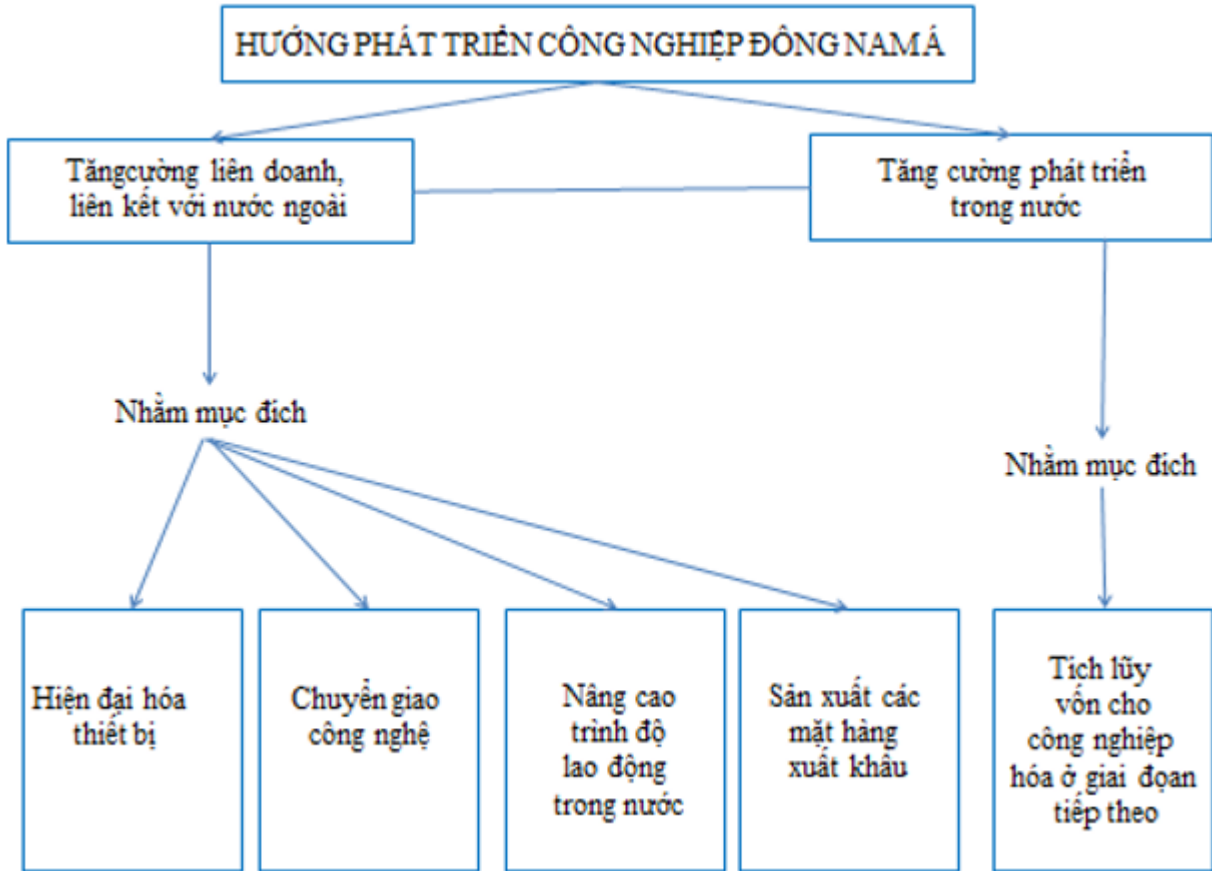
HƯỚNG PHÁT TRIỂN CÔNG NGHIỆP ĐÔNG NAM Á

Tăngcường liên doanh, liên kết với nước ngoài

Tăng cường phát triển trong nước

Nhằm mục đích

Nhằm mục đích

Hiện đại hóa thiết bị

Chuyển giao công nghệ

Nâng cao trình độ lao động trong nước

Sản xuất các mặt hàng xuất khẩu

Tích lũy vốn cho công nghiệp hóa ở giai đọan tiếp theo